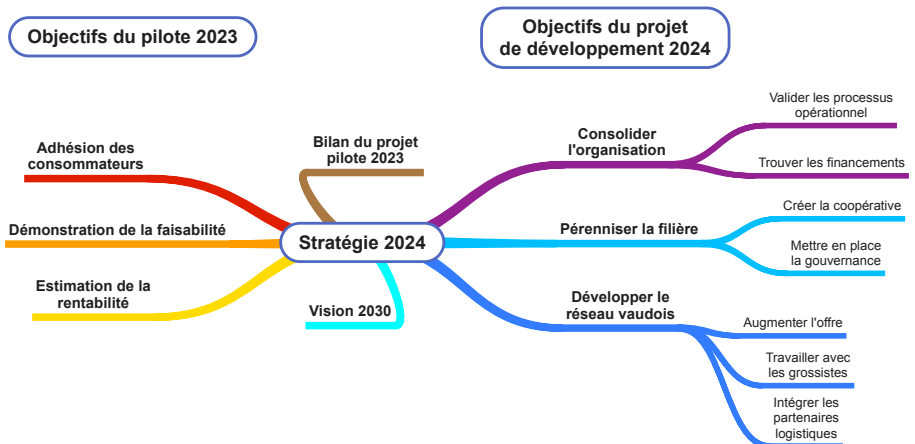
Objectifs du pilote 2023

Objectifs du projet de développement 2024

Stratégie 2024

Adhésion des consommateurs

Démonstration de la faisabilité

Estimation de la rentabilité

Bilan du projet pilote 2023

Vision 2030

Consolider l'organisation

Valider les processus opérationnel

Trouver les financements

Pérenniser la filière

Créer la coopérative

Mettre en place la gouvernance

Développer le réseau vaudois

Augmenter l'offre

Travailler avec les grossistes

Intégrer les partenaires logistiques